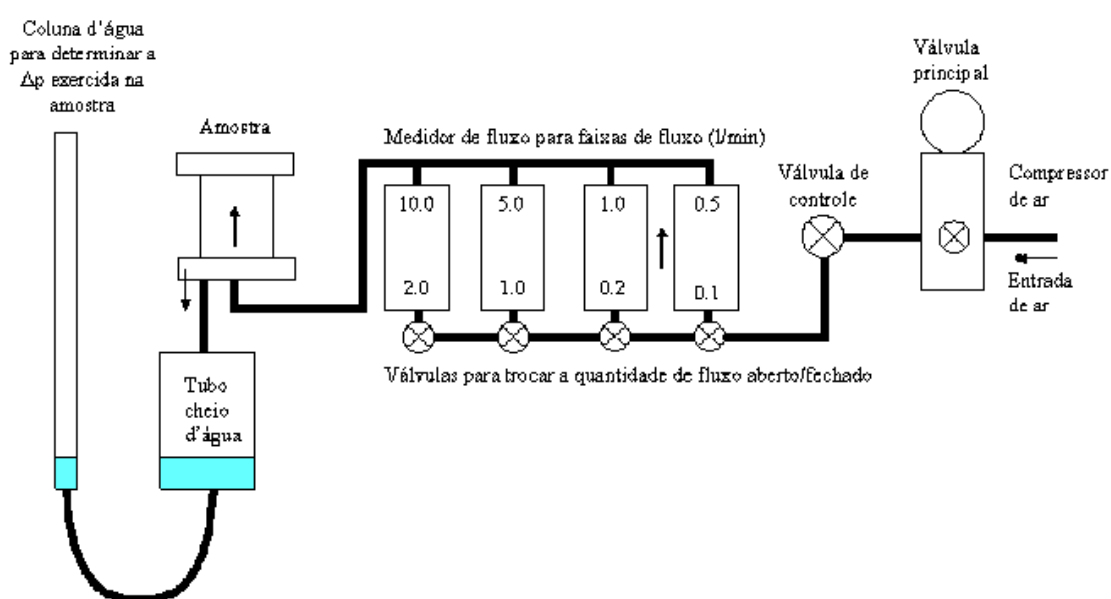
Coluna d'água para determinar a Δp exercida na amostra

Amostra

Medidor de fluxo para faixas de fluxo (l/min)

10.0
2.0

5.0
1.0

1.0
0.2

0.5
0.1

Válvula de controle

Válvula principal

Compressor de ar

Entrada de ar

Válvulas para trocar a quantidade de fluxo aberto/fechado

Tubo cheio d'água